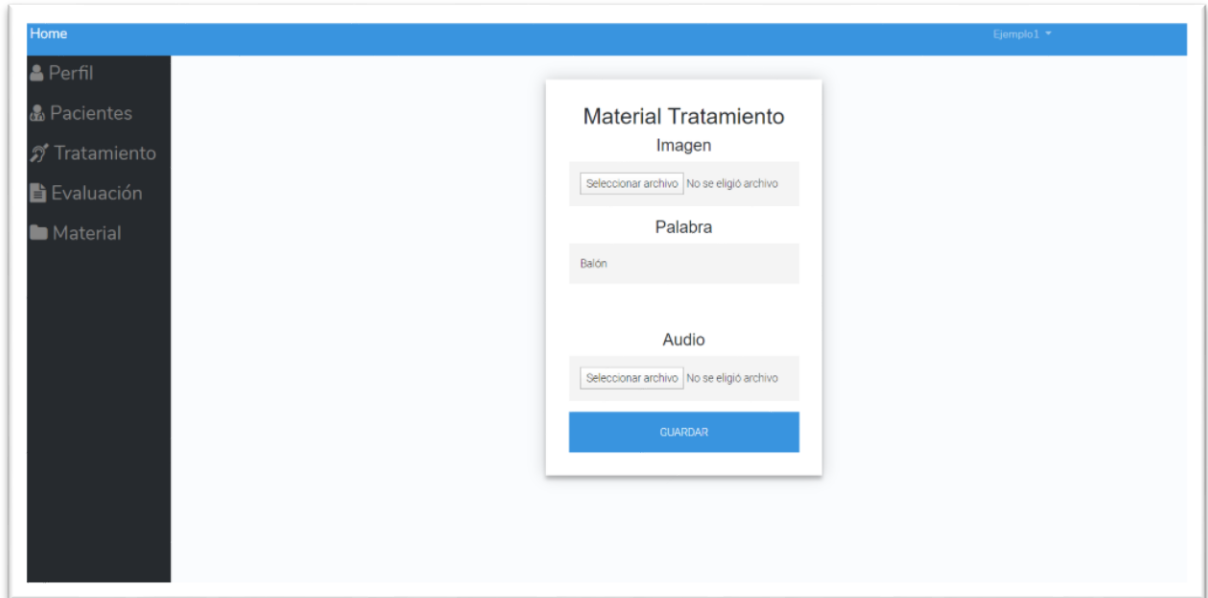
Home

Ejemplo1

Perfil

Pacientes

Tratamiento

Evaluación

Material

Material Tratamiento

Imagen

Seleccionar archivo No se eligió archivo

Palabra

Balón

Audio

Seleccionar archivo No se eligió archivo

GUARDAR